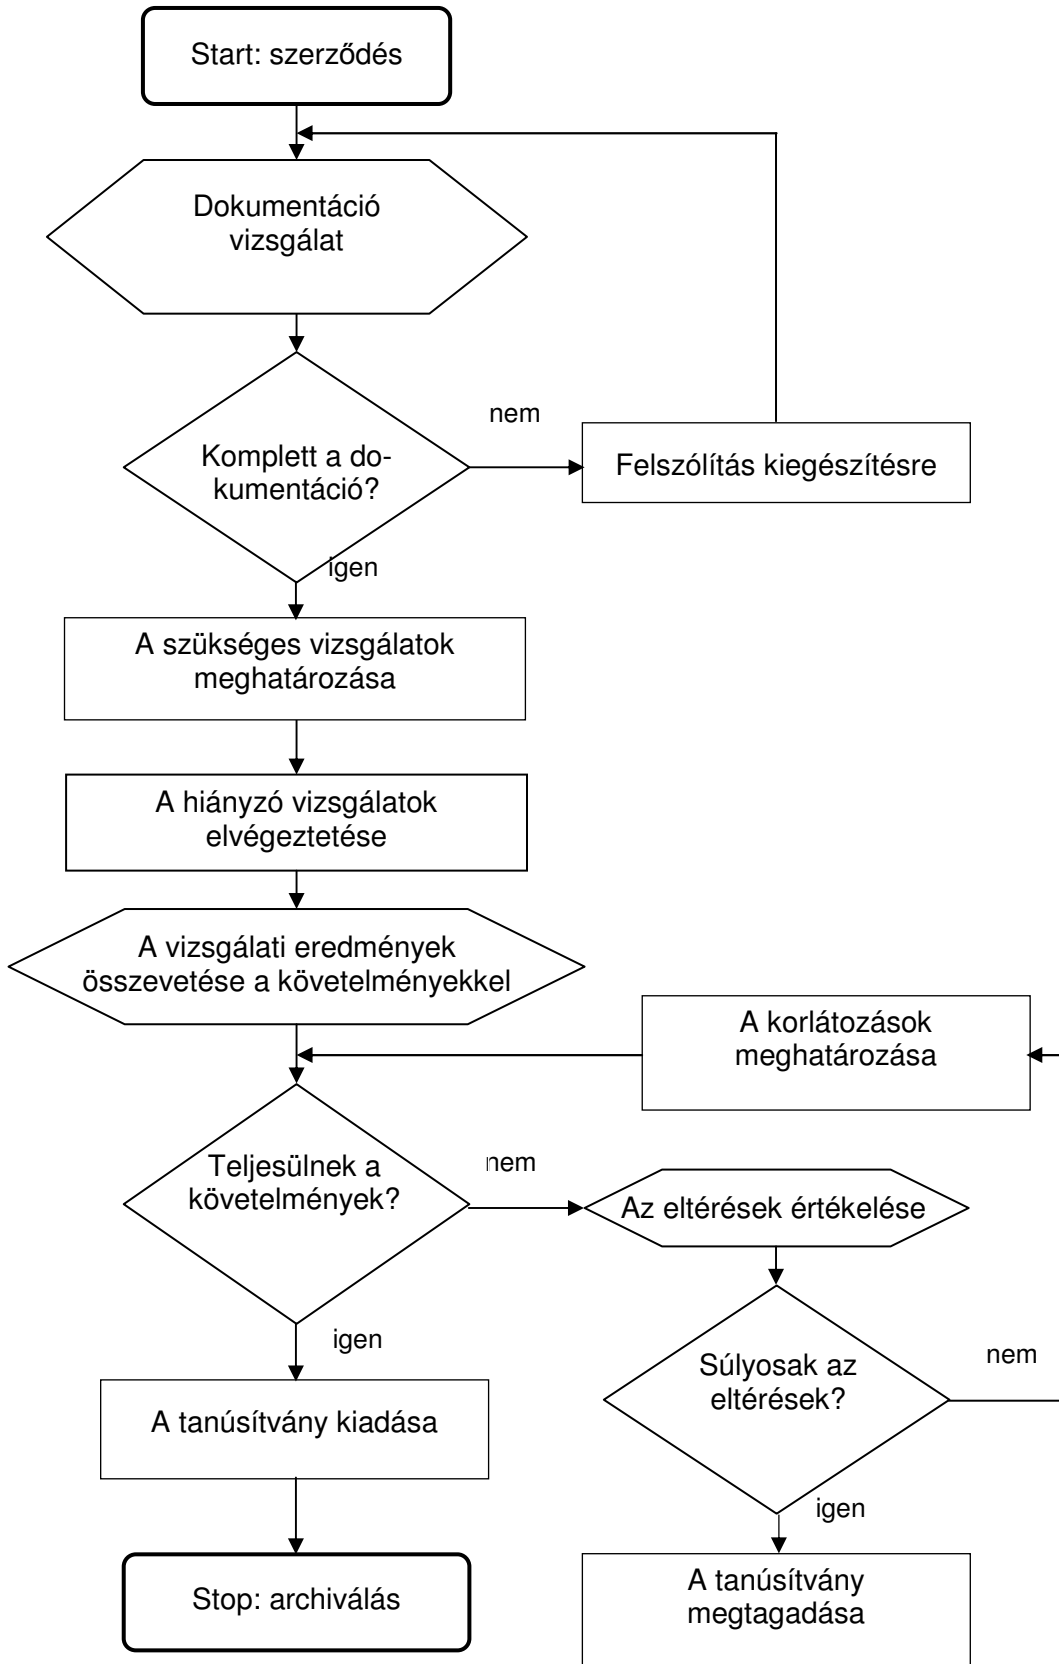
Start: szerződés

Dokumentáció vizsgálat

Komplett a dokumentáció?

nem

Felszólítás kiegészítésre

igen

A szükséges vizsgálatok meghatározása

A hiányzó vizsgálatok elvégeztetése

A vizsgálati eredmények összevetése a követelményekkel

A korlátozások meghatározása

Teljesülnek a követelmények?

nem

Az eltérések értékelése

igen

Súlyosak az eltérések?

nem

A tanúsítvány kiadása

igen

Stop: archiválás

A tanúsítvány megtagadása